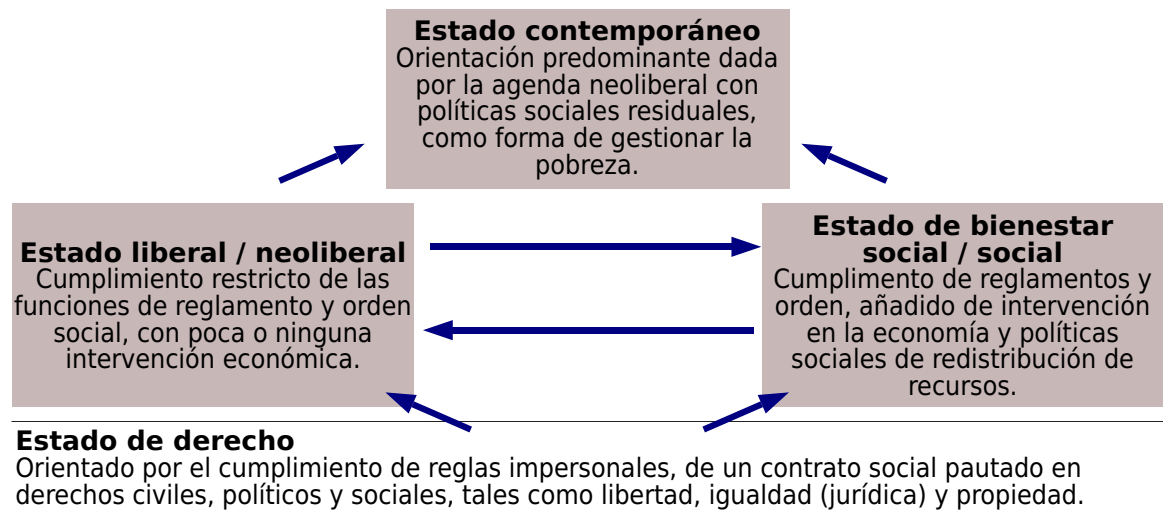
**Estado contemporáneo**
Orientación predominante dada por la agenda neoliberal con políticas sociales residuales, como forma de gestionar la pobreza.

**Estado liberal / neoliberal**
Cumplimiento restricto de las funciones de reglamento y orden social, con poca o ninguna intervención económica.

**Estado de bienestar social / social**
Cumplimento de reglamentos y orden, añadido de intervención en la economía y políticas sociales de redistribución de recursos.

**Estado de derecho**
Orientado por el cumplimiento de reglas impersonales, de un contrato social pautado en derechos civiles, políticos y sociales, tales como libertad, igualdad (jurídica) y propiedad.